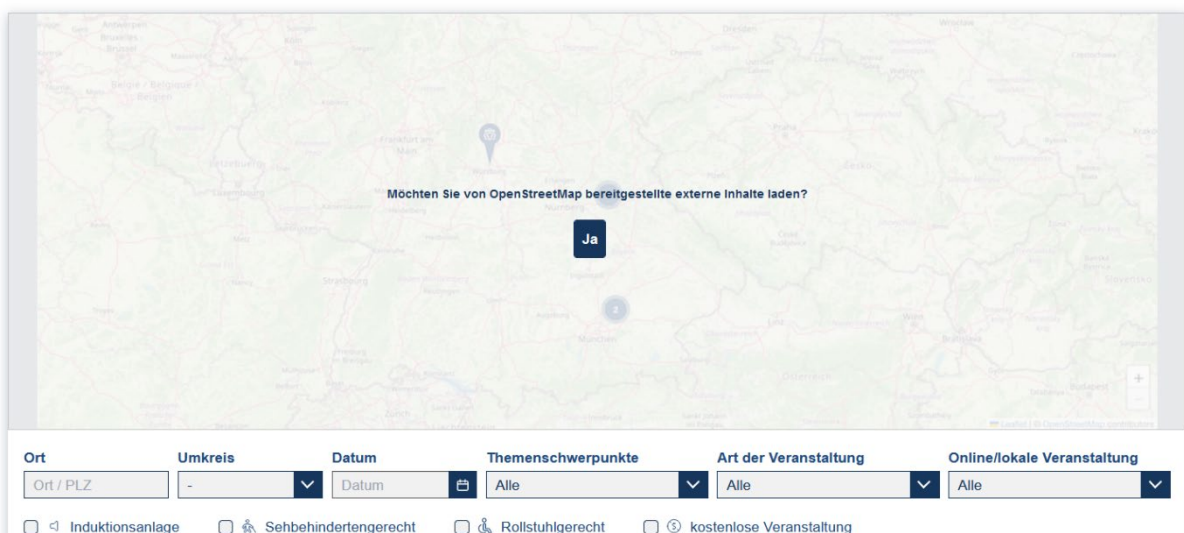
Möchten Sie von OpenStreetMap bereitgestellte externe Inhalte laden?

Ja

Ort
Ort / PLZ

Umkreis
-

Datum
Datum

Themenschwerpunkte
Alle

Art der Veranstaltung
Alle

Online/lokale Veranstaltung
Alle

Induktionsanlage
Sehbehindertengerecht
Rollstuhlgerecht
kostenlose Veranstaltung